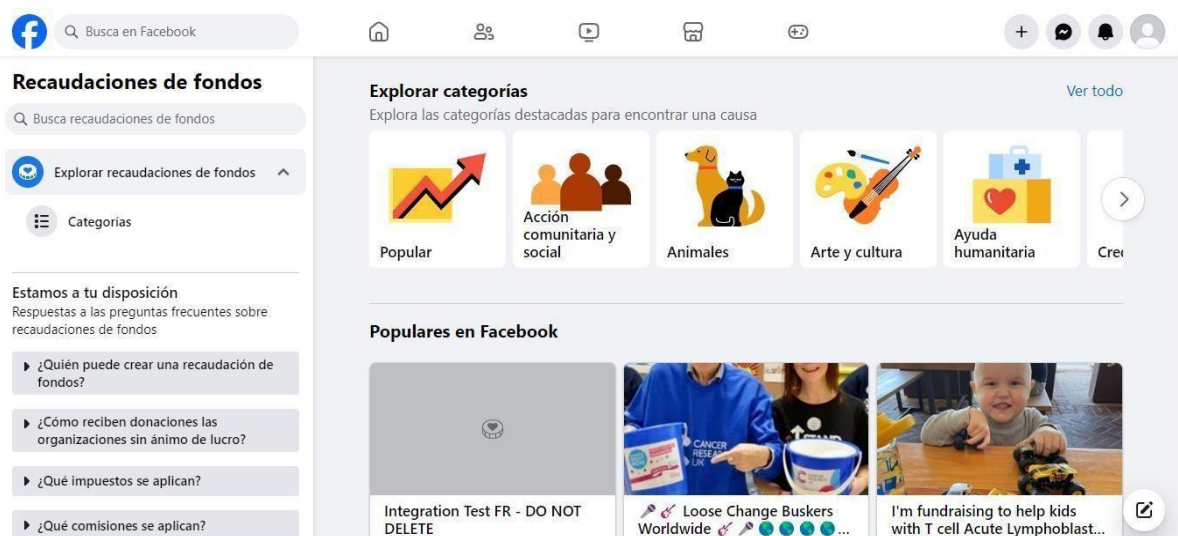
Busca en Facebook

Recaudaciones de fondos

Busca recaudaciones de fondos

Explorar recaudaciones de fondos

Categorías

Estamos a tu disposición
Respuestas a las preguntas frecuentes sobre recaudaciones de fondos

¿Quién puede crear una recaudación de fondos?

¿Cómo reciben donaciones las organizaciones sin ánimo de lucro?

¿Qué impuestos se aplican?

¿Qué comisiones se aplican?

Explorar categorías
Explora las categorías destacadas para encontrar una causa

Ver todo

Popular

Acción comunitaria y social

Animales

Arte y cultura

Ayuda humanitaria

Cre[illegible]

Populares en Facebook

Integration Test FR - DO NOT DELETE

CANCER RESEARCH UK

🎤🎸 Loose Change Buskers Worldwide 🎸🎤🌍🌍🌍🌍...

I'm fundraising to help kids with T cell Acute Lymphoblast...